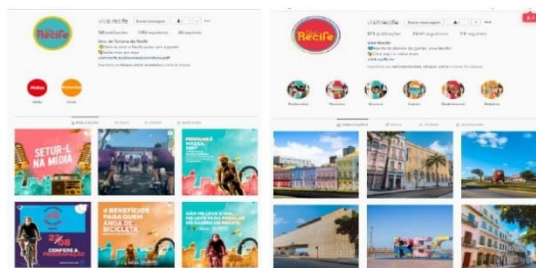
Recife

visit.recife

Enviar mensagem

Guia de Turismo do Recife

Mídias

Guias

SETUR-L NA MÍDIA

4 BENEFÍCIOS PARA QUEM ANDA DE BICICLETA

CONFIRA

Recife

visit.recife

Enviar mensagem

Visit Recife

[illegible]